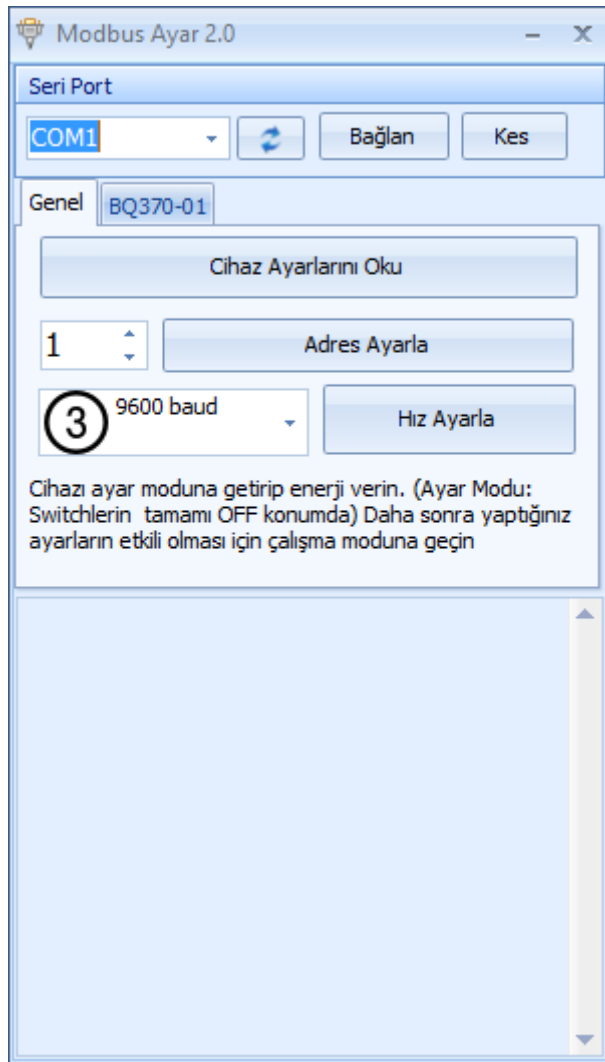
Modbus Ayar 2.0

Seri Port

COM1

Bağlan

Kes

Genel

BQ370-01

Cihaz Ayarlarını Oku

1

Adres Ayarla

3

9600 baud

Hız Ayarla

Cihazı ayar moduna getirip enerji verin. (Ayar Modu: Switchlerin tamamı OFF konumda) Daha sonra yaptığınız ayarların etkili olması için çalışma moduna geçin